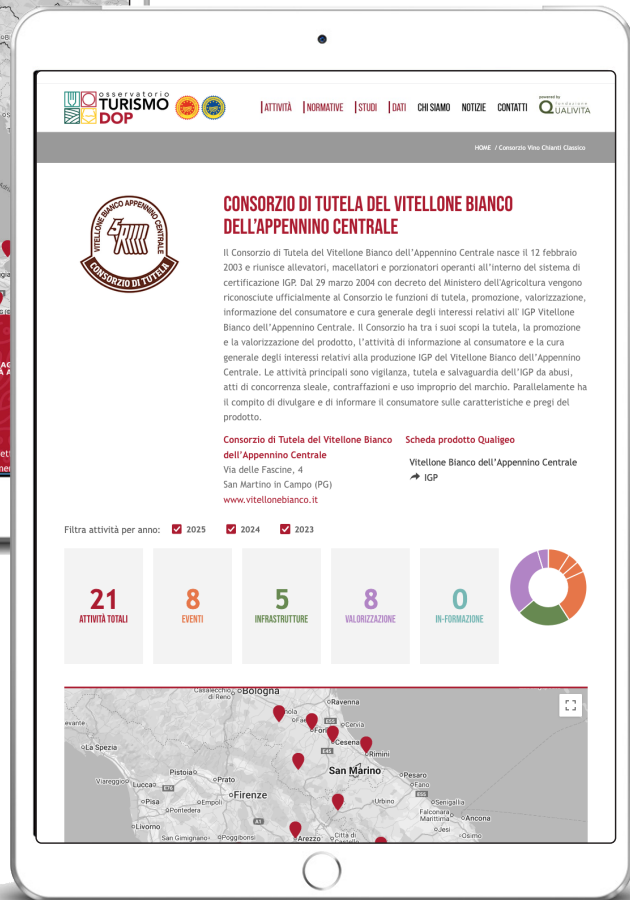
osservatorio
TURISMO
DOP

ATTIVITÀ | NORMATIVE | STUDI | DATI | CHI SIAMO | NOTIZIE | CONTATTI

powered by
fondazione
QUALIVITA

HOME / Consorzio Vino Chianti Classico

VITELLONE BIANCO APPENNINO CENTRALE
CONSORZIO DI TUTELA

CONSORZIO DI TUTELA DEL VITELLONE BIANCO DELL'APPENNINO CENTRALE

Il Consorzio di Tutela del Vitellone Bianco dell'Appennino Centrale nasce il 12 febbraio 2003 e riunisce allevatori, macellatori e porzionatori operanti all'interno del sistema di certificazione IGP. Dal 29 marzo 2004 con decreto del Ministero dell'Agricoltura vengono riconosciute ufficialmente al Consorzio le funzioni di tutela, promozione, valorizzazione, informazione del consumatore e cura generale degli interessi relativi all' IGP Vitellone Bianco dell'Appennino Centrale. Il Consorzio ha tra i suoi scopi la tutela, la promozione e la valorizzazione del prodotto, l'attività di informazione al consumatore e la cura generale degli interessi relativi alla produzione IGP del Vitellone Bianco dell'Appennino Centrale. Le attività principali sono vigilanza, tutela e salvaguardia dell'IGP da abusi, atti di concorrenza sleale, contraffazioni e uso improprio del marchio. Parallelamente ha il compito di divulgare e di informare il consumatore sulle caratteristiche e pregi del prodotto.

Consorzio di Tutela del Vitellone Bianco dell'Appennino Centrale
Via delle Fascine, 4
San Martino in Campo (PG)
www.vitellonebianco.it

Scheda prodotto Qualigeo
Vitellone Bianco dell'Appennino Centrale
IGP

Filtra attività per anno: 2025 2024 2023

21 ATTIVITÀ TOTALI
8 EVENTI
5 INFRASTRUTTURE
8 VALORIZZAZIONE
0 IN-FORMAZIONE

Casalecchio di Reno Bologna Ravenna Imola Faenza Forlì Cervia Cesena Rimini Levante La Spezia San Marino Pistoia Prato Pesaro Fano Viareggio Lucca Firenze Urbino Senigallia Pisa Empoli Pontedera Falconara Marittima Ancona Livorno Jesi San Gimignano Poggibonsi Arezzo Città di Castello Osimo